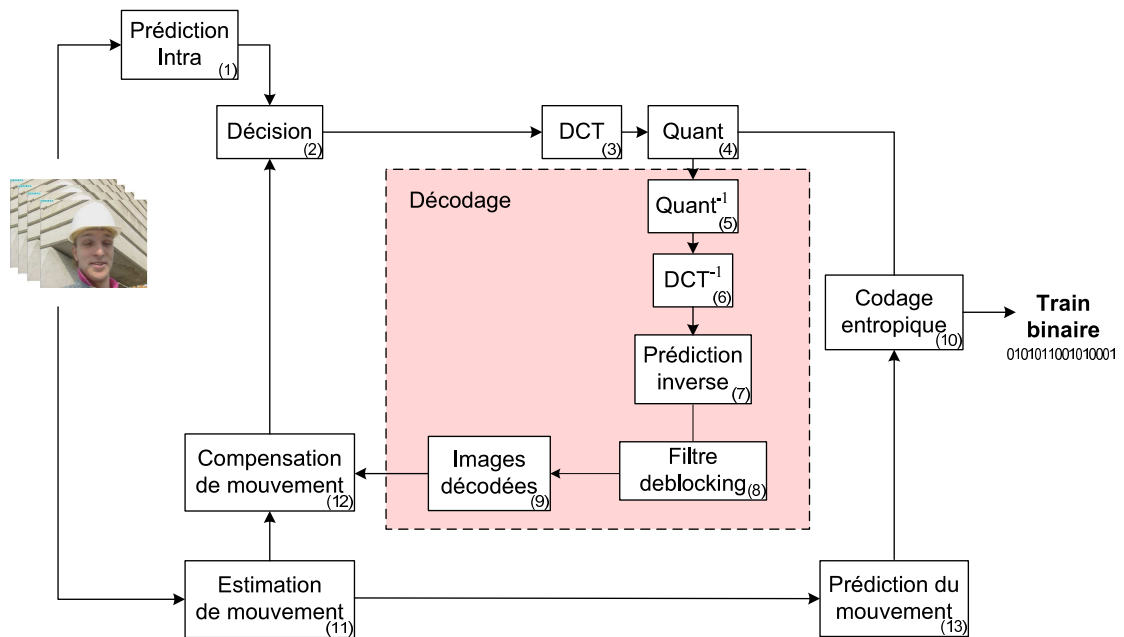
Prédiction Intra (1)

Décision (2)

DCT (3)

Quant (4)

Décodage

Quant$^{-1}$ (5)

DCT$^{-1}$ (6)

Prédiction inverse (7)

Filtre deblocking (8)

Images décodées (9)

Codage entropique (10)

**Train binaire**
0101011001010001

Compensation de mouvement (12)

Estimation de mouvement (11)

Prédiction du mouvement (13)